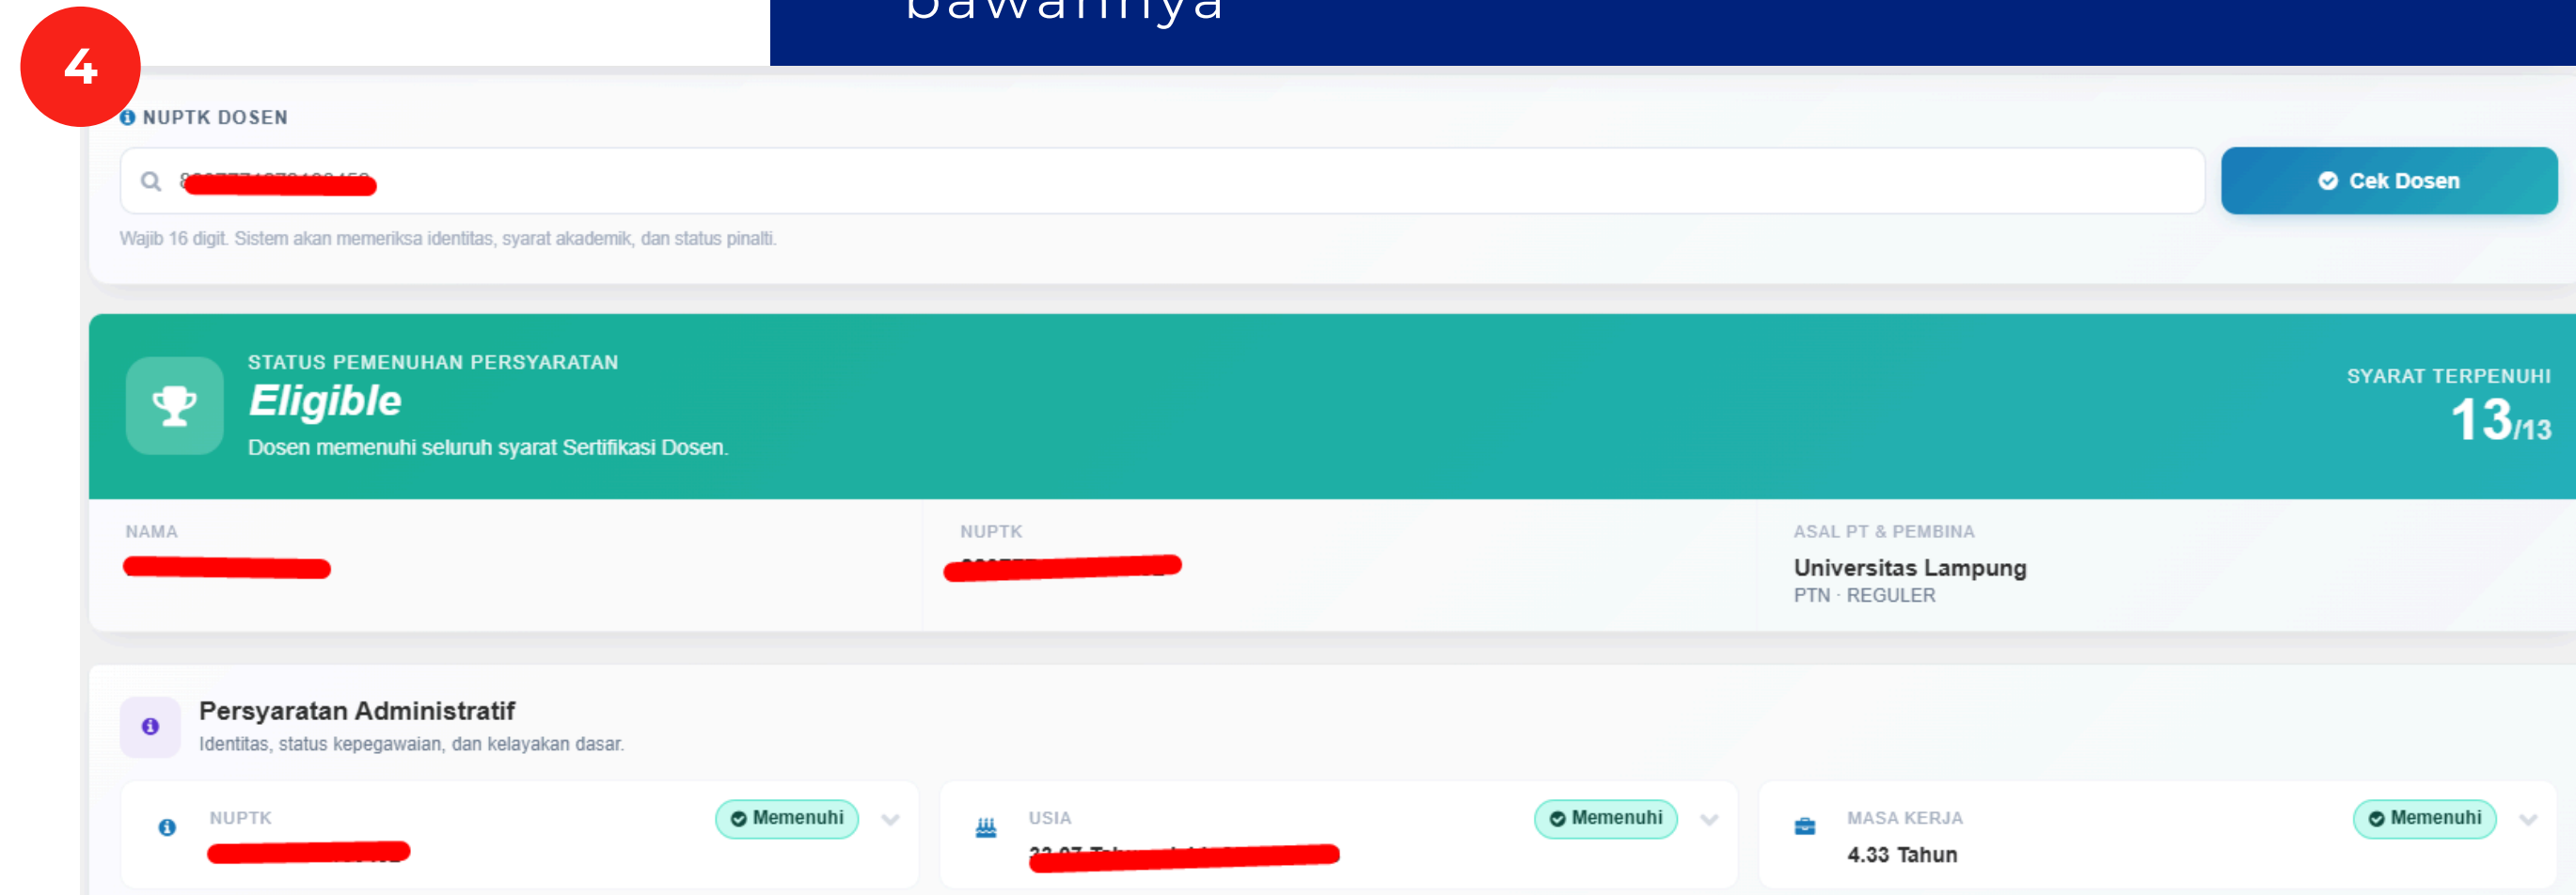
4

bawahnya

NUPTK DOSEN

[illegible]

Cek Dosen

Wajib 16 digit. Sistem akan memeriksa identitas, syarat akademik, dan status pinalti.

STATUS PEMENUHAN PERSYARATAN

Eligible

Dosen memenuhi seluruh syarat Sertifikasi Dosen.

SYARAT TERPENUHI

13/13

NAMA

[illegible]

NUPTK

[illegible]

ASAL PT & PEMBINA

Universitas Lampung

PTN · REGULER

Persyaratan Administratif

Identitas, status kepegawaian, dan kelayakan dasar.

NUPTK

Memenuhi

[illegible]

USIA

Memenuhi

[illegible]

MASA KERJA

Memenuhi

4.33 Tahun